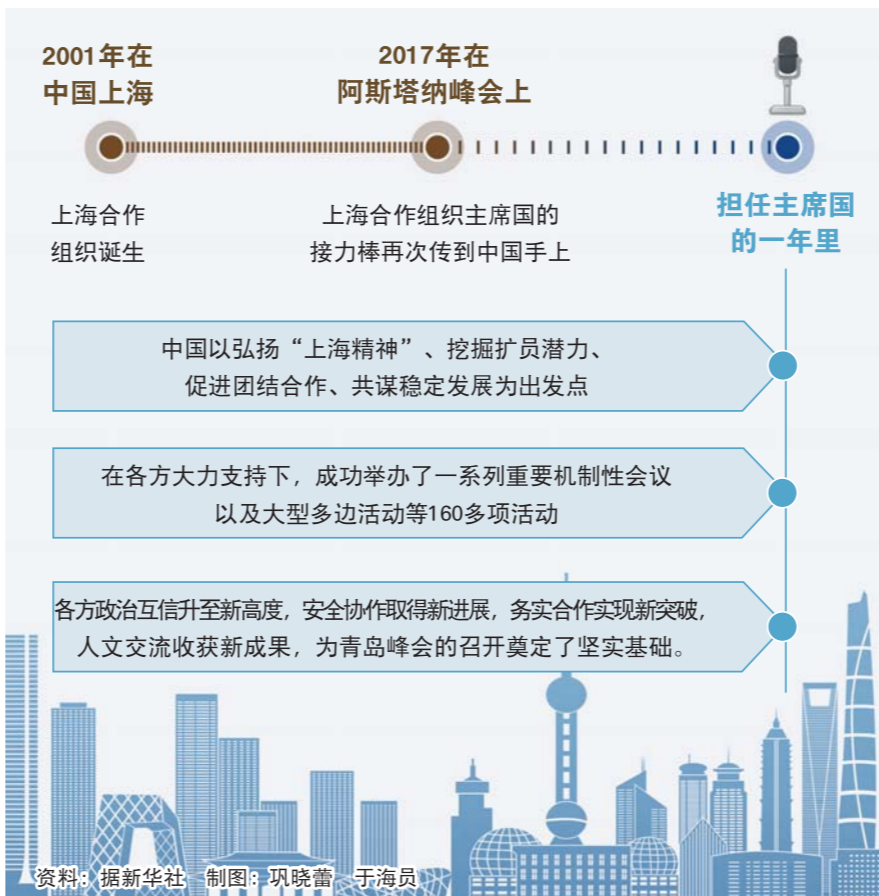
2001年在
中国上海

2017年在
阿斯塔纳峰会上

上海合作
组织诞生

上海合作组织主席国的
接力棒再次传到中国手上

担任主席国
的一年里

中国以弘扬“上海精神”、挖掘扩员潜力、
促进团结合作、共谋稳定发展为出发点

在各方大力支持下，成功举办了一系列重要机制性会议
以及大型多边活动等160多项活动

各方政治互信升至新高度，安全协作取得新进展，务实合作实现新突破，
人文交流收获新成果，为青岛峰会的召开奠定了坚实基础。

资料：据新华社　制图：巩晓蕾　于海员